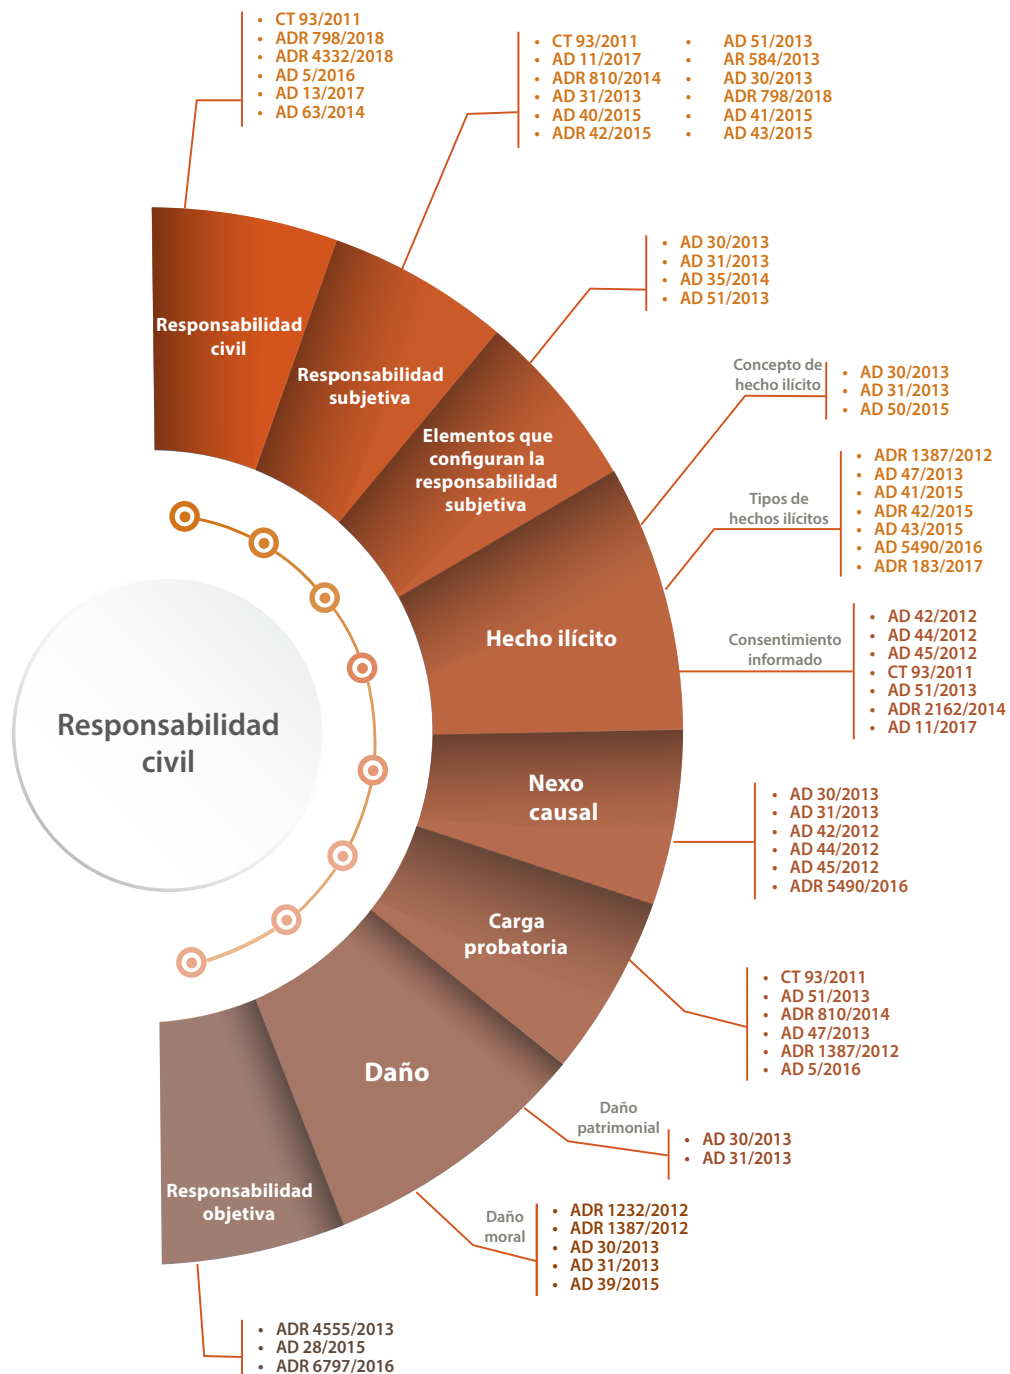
Responsabilidad civil

Responsabilidad civil
- CT 93/2011
- ADR 798/2018
- ADR 4332/2018
- AD 5/2016
- AD 13/2017
- AD 63/2014

Responsabilidad subjetiva
- CT 93/2011
- AD 11/2017
- ADR 810/2014
- AD 31/2013
- AD 40/2015
- ADR 42/2015
- AD 51/2013
- AR 584/2013
- AD 30/2013
- ADR 798/2018
- AD 41/2015
- AD 43/2015

Elementos que configuran la responsabilidad subjetiva
- AD 30/2013
- AD 31/2013
- AD 35/2014
- AD 51/2013

Hecho ilícito

Concepto de hecho ilícito
- AD 30/2013
- AD 31/2013
- AD 50/2015

Tipos de hechos ilícitos
- ADR 1387/2012
- AD 47/2013
- AD 41/2015
- ADR 42/2015
- AD 43/2015
- AD 5490/2016
- ADR 183/2017

Consentimiento informado
- AD 42/2012
- AD 44/2012
- AD 45/2012
- CT 93/2011
- AD 51/2013
- ADR 2162/2014
- AD 11/2017

Nexo causal
- AD 30/2013
- AD 31/2013
- AD 42/2012
- AD 44/2012
- AD 45/2012
- ADR 5490/2016

Carga probatoria
- CT 93/2011
- AD 51/2013
- ADR 810/2014
- AD 47/2013
- ADR 1387/2012
- AD 5/2016

Daño

Daño patrimonial
- AD 30/2013
- AD 31/2013

Daño moral
- ADR 1232/2012
- ADR 1387/2012
- AD 30/2013
- AD 31/2013
- AD 39/2015

Responsabilidad objetiva
- ADR 4555/2013
- AD 28/2015
- ADR 6797/2016